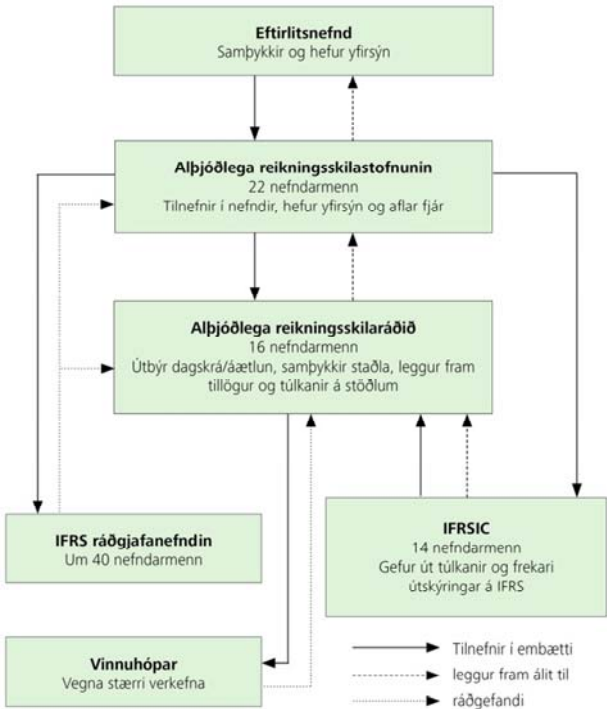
Eftirlitsnefnd
Samþykkir og hefur yfirsýn

Alþjóðlega reikningsskilastofnunin
22 nefndarmenn
Tilnefnir í nefndir, hefur yfirsýn og aflar fjár

Alþjóðlega reikningsskilaráðið
16 nefndarmenn
Útbýr dagskrá/áætlun, samþykkir staðla, leggur fram tillögur og túlkanir á stöðlum

IFRS ráðgjafanefndin
Um 40 nefndarmenn

IFRSIC
14 nefndarmenn
Gefur út túlkanir og frekari útskýringar á IFRS

Vinnuhópar
Vegna stærri verkefna

Tilnefnir í embætti
leggur fram álit til
ráðgefandi